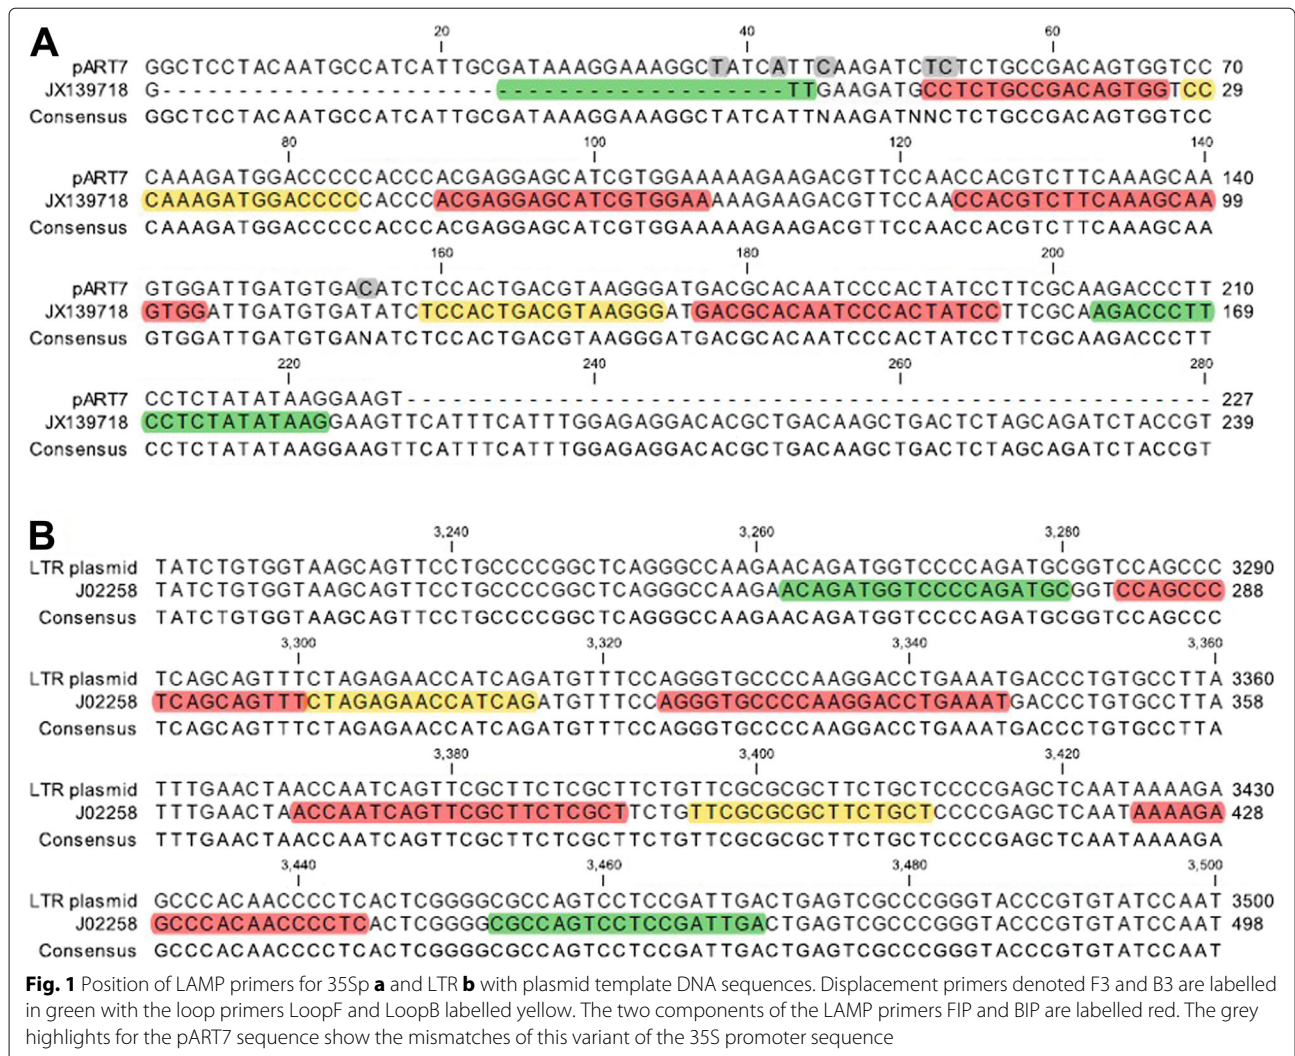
A

20 40 60

pART7 GGCTCCTACAATGCCATCATTGCGATAAAGGAAAGGCTATCATTCAAGATCTCTCTGCCGACAGTGGTCC 70
JX139718 G-------------------------------------TTGAAGATGCCTCTGCCGACAGTGGTCC 29
Consensus GGCTCCTACAATGCCATCATTGCGATAAAGGAAAGGCTATCATTNAAGATNNCTCTGCCGACAGTGGTCC

80 100 120 140

pART7 CAAAGATGGACCCCCACCCACGAGGAGCATCGTGGAAAAAGAAGACGTTCCAACCACGTCTTCAAAGCAA 140
JX139718 CAAAGATGGACCCCCACCCACGAGGAGCATCGTGGAAAAAGAAGACGTTCCAACCACGTCTTCAAAGCAA 99
Consensus CAAAGATGGACCCCCACCCACGAGGAGCATCGTGGAAAAAGAAGACGTTCCAACCACGTCTTCAAAGCAA

160 180 200

pART7 GTGGATTGATGTGACATCTCCACTGACGTAAGGGATGACGCACAATCCCACTATCCTTCGCAAGACCCTT 210
JX139718 GTGGATTGATGTGATATCTCCACTGACGTAAGGGATGACGCACAATCCCACTATCCTTCGCAAGACCCTT 169
Consensus GTGGATTGATGTGANATCTCCACTGACGTAAGGGATGACGCACAATCCCACTATCCTTCGCAAGACCCTT

220 240 260 280

pART7 CCTCTATATAAGGAAGT-------------------------------------------------------- 227
JX139718 CCTCTATATAAGGAAGTTCATTTCATTTGGAGAGGACACGCTGACAAGCTGACTCTAGCAGATCTACCGT 239
Consensus CCTCTATATAAGGAAGTTCATTTCATTTGGAGAGGACACGCTGACAAGCTGACTCTAGCAGATCTACCGT

B

3,240 3,260 3,280

LTR plasmid TATCTGTGGTAAGCAGTTCCTGCCCCGGCTCAGGGCCAAGAACAGATGGTCCCCAGATGCGGTCCAGCCC 3290
J02258 TATCTGTGGTAAGCAGTTCCTGCCCCGGCTCAGGGCCAAGAACAGATGGTCCCCAGATGCGGTCCAGCCC 288
Consensus TATCTGTGGTAAGCAGTTCCTGCCCCGGCTCAGGGCCAAGAACAGATGGTCCCCAGATGCGGTCCAGCCC

3,300 3,320 3,340 3,360

LTR plasmid TCAGCAGTTTCTAGAGAACCATCAGATGTTTCCAGGGTGCCCCAAGGACCTGAAATGACCCTGTGCCTTA 3360
J02258 TCAGCAGTTTCTAGAGAACCATCAGATGTTTCCAGGGTGCCCCAAGGACCTGAAATGACCCTGTGCCTTA 358
Consensus TCAGCAGTTTCTAGAGAACCATCAGATGTTTCCAGGGTGCCCCAAGGACCTGAAATGACCCTGTGCCTTA

3,380 3,400 3,420

LTR plasmid TTTGAACTAACCAATCAGTTCGCTTCTCGCTTCTGTTCGCGCGCTTCTGCTCCCCGAGCTCAATAAAAGA 3430
J02258 TTTGAACTAACCAATCAGTTCGCTTCTCGCTTCTGTTCGCGCGCTTCTGCTCCCCGAGCTCAATAAAAGA 428
Consensus TTTGAACTAACCAATCAGTTCGCTTCTCGCTTCTGTTCGCGCGCTTCTGCTCCCCGAGCTCAATAAAAGA

3,440 3,460 3,480 3,500

LTR plasmid GCCCACAACCCCTCACTCGGGGCGCCAGTCCTCCGATTGACTGAGTCGCCCGGGTACCCGTGTATCCAAT 3500
J02258 GCCCACAACCCCTCACTCGGGGCGCCAGTCCTCCGATTGACTGAGTCGCCCGGGTACCCGTGTATCCAAT 498
Consensus GCCCACAACCCCTCACTCGGGGCGCCAGTCCTCCGATTGACTGAGTCGCCCGGGTACCCGTGTATCCAAT

Fig. 1 Position of LAMP primers for 35Sp a and LTR b with plasmid template DNA sequences. Displacement primers denoted F3 and B3 are labelled in green with the loop primers LoopF and LoopB labelled yellow. The two components of the LAMP primers FIP and BIP are labelled red. The grey highlights for the pART7 sequence show the mismatches of this variant of the 35S promoter sequence